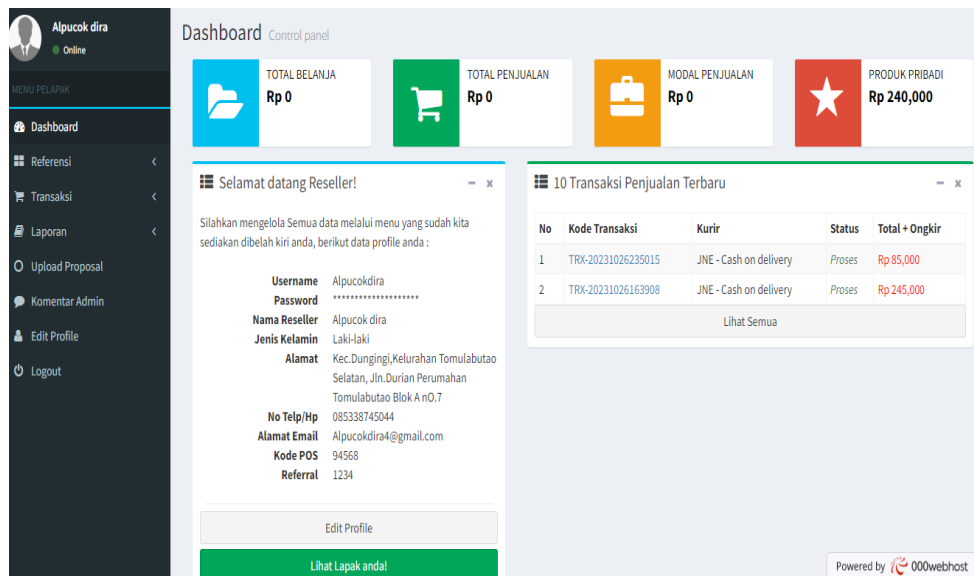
Alpucok dira
Online

MENU PELAPAK

Dashboard
Referensi
Transaksi
Laporan
Upload Proposal
Komentar Admin
Edit Profile
Logout

Dashboard Control panel

TOTAL BELANJA
Rp 0

TOTAL PENJUALAN
Rp 0

MODAL PENJUALAN
Rp 0

PRODUK PRIBADI
Rp 240,000

Selamat datang Reseller!

Silahkan mengelola Semua data melalui menu yang sudah kita sediakan dibelah kiri anda, berikut data profile anda :

Username Alpucokdira
Password ********************
Nama Reseller Alpucok dira
Jenis Kelamin Laki-laki
Alamat Kec.Dungingi,Kelurahan Tomulabutao Selatan, Jln.Durian Perumahan Tomulabutao Blok A nO.7
No Telp/Hp 085338745044
Alamat Email Alpucokdira4@gmail.com
Kode POS 94568
Referral 1234

Edit Profile

Lihat Lapak anda!

10 Transaksi Penjualan Terbaru

| No | Kode Transaksi | Kurir | Status | Total + Ongkir |
|---|---|---|---|---|
| 1 | TRX-20231026235015 | JNE - Cash on delivery | Proses | Rp 85,000 |
| 2 | TRX-20231026163908 | JNE - Cash on delivery | Proses | Rp 245,000 |

Lihat Semua

Powered by 000webhost